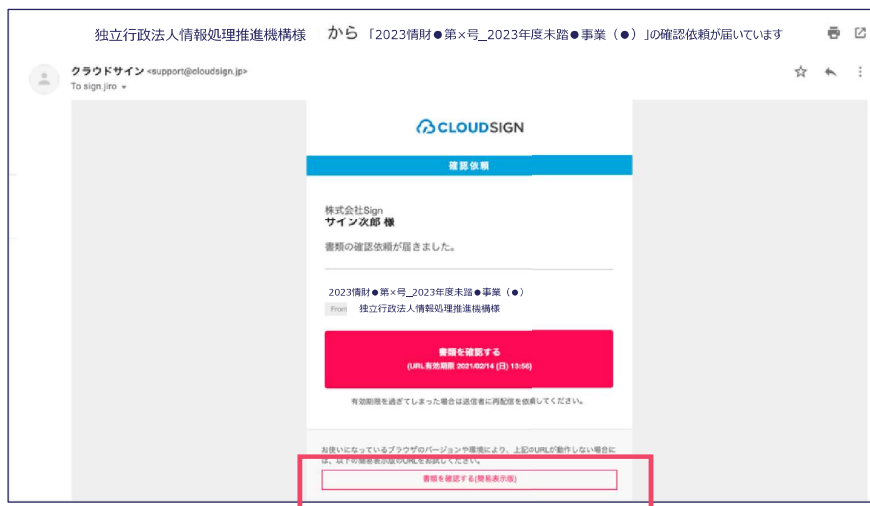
独立行政法人情報処理推進機構様　から「2023情財●第×号_2023年度未踏●事業（●）」の確認依頼が届いています

クラウドサイン <support@cloudsign.jp>
To sign.jiro

CLOUDSIGN

確認依頼

株式会社Sign
サイン次郎 様

書類の確認依頼が届きました。

2023情財●第×号_2023年度未踏●事業（●）
From 独立行政法人情報処理推進機構様

書類を確認する
(URL有効期限 2021/02/14 (日) 13:56)

有効期限を過ぎてしまった場合は送信者に再配信を依頼してください。

お使いになっているブラウザのバージョンや環境によって、上記のURLが動作しない場合には、以下の簡易表示版のURLをお試しください。

書類を確認する(簡易表示版)